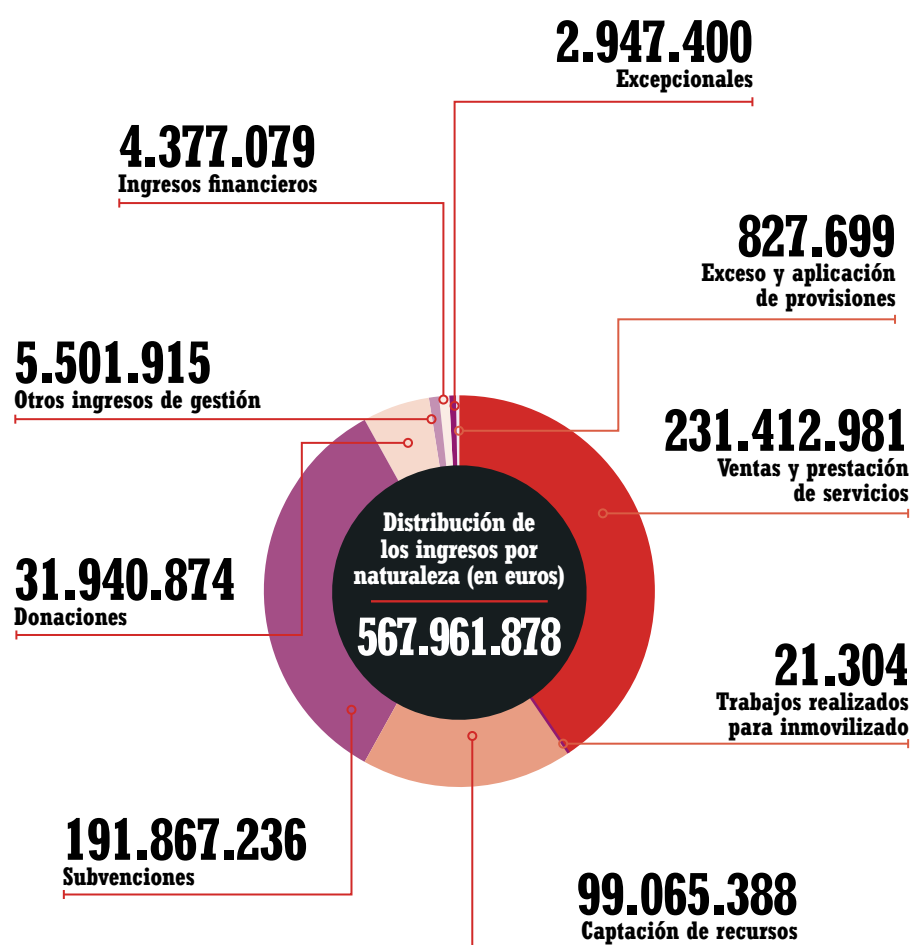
2.947.400
Excepcionales

4.377.079
Ingresos financieros

827.699
Exceso y aplicación de provisiones

5.501.915
Otros ingresos de gestión

231.412.981
Ventas y prestación de servicios

Distribución de los ingresos por naturaleza (en euros)

567.961.878

31.940.874
Donaciones

21.304
Trabajos realizados para inmovilizado

191.867.236
Subvenciones

99.065.388
Captación de recursos